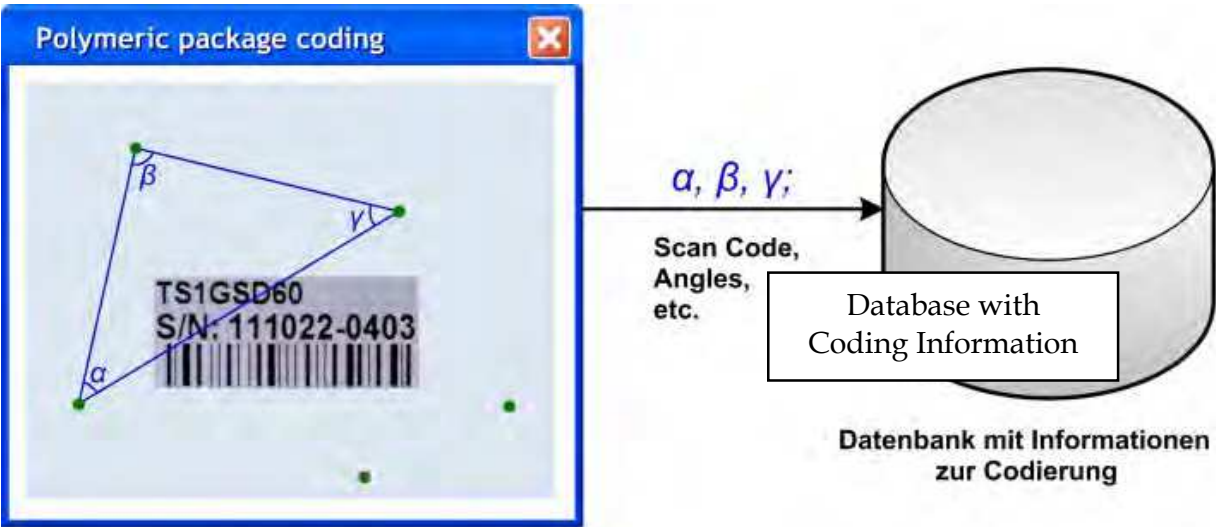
Polymeric package coding

$\beta$

$\gamma$

TS1GSD60
S/N: 111022-0403

$\alpha$

$\alpha, \beta, \gamma;$

Scan Code, Angles, etc.

Database with Coding Information

Datenbank mit Informationen zur Codierung